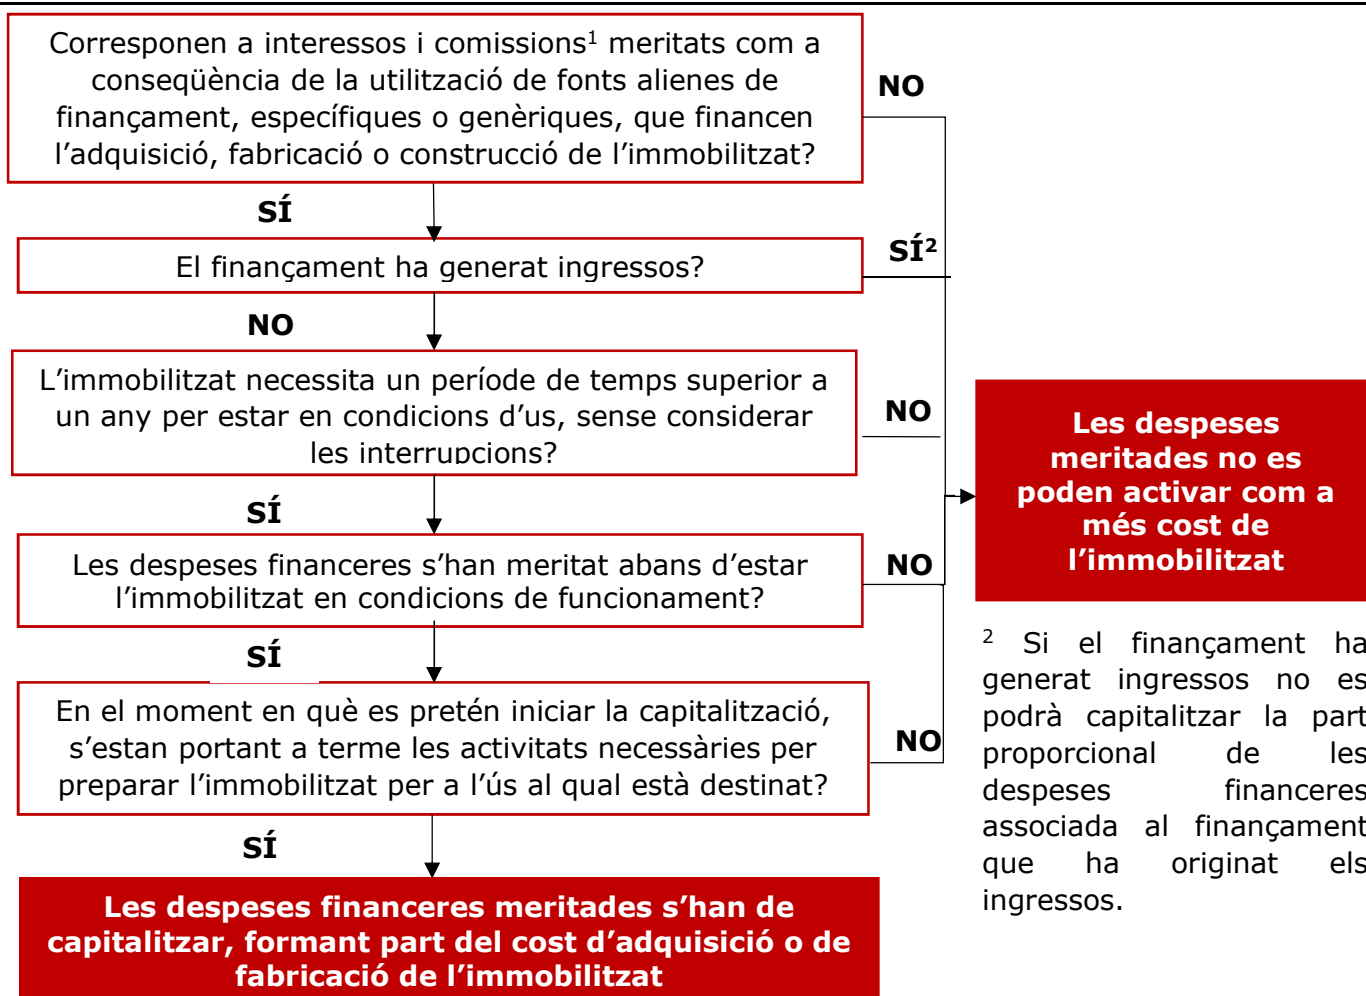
Corresponen a interessos i comissions$^1$ meritats com a conseqüència de la utilització de fonts alienes de finançament, específiques o genèriques, que financen l'adquisició, fabricació o construcció de l'immobilitzat?

NO

SÍ

El finançament ha generat ingressos?

SÍ$^2$

NO

L'immobilitzat necessita un període de temps superior a un any per estar en condicions d'us, sense considerar les interrupcions?

NO

SÍ

Les despeses financeres s'han meritat abans d'estar l'immobilitzat en condicions de funcionament?

NO

SÍ

En el moment en què es pretén iniciar la capitalització, s'estan portant a terme les activitats necessàries per preparar l'immobilitzat per a l'ús al qual està destinat?

NO

SÍ

Les despeses financeres meritades s'han de capitalitzar, formant part del cost d'adquisició o de fabricació de l'immobilitzat

Les despeses meritades no es poden activar com a més cost de l'immobilitzat

$^2$ Si el finançament ha generat ingressos no es podrà capitalitzar la part proporcional de les despeses financeres associada al finançament que ha originat els ingressos.